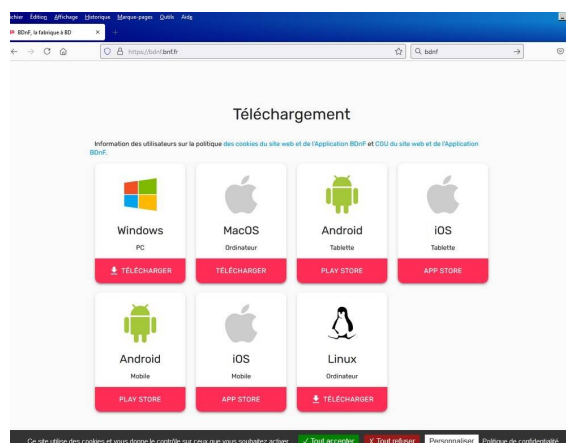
chier Édition Affichage Historique Marque-pages Outils Aide

BDnF, la fabrique à BD ×

https://bdnf.bnf.fr

bdnf

Téléchargement

Information des utilisateurs sur la politique des cookies du site web et de l'Application BDnF et CGU du site web et de l'Application BDnF.

Windows
PC
TÉLÉCHARGER

MacOS
Ordinateur
TÉLÉCHARGER

Android
Tablette
PLAY STORE

iOS
Tablette
APP STORE

Android
Mobile
PLAY STORE

iOS
Mobile
APP STORE

Linux
Ordinateur
TÉLÉCHARGER

Ce site utilise des cookies et vous donne le contrôle sur ceux que vous souhaitez activer ✓ Tout accepter ✗ Tout refuser Personnaliser Politique de confidentialité